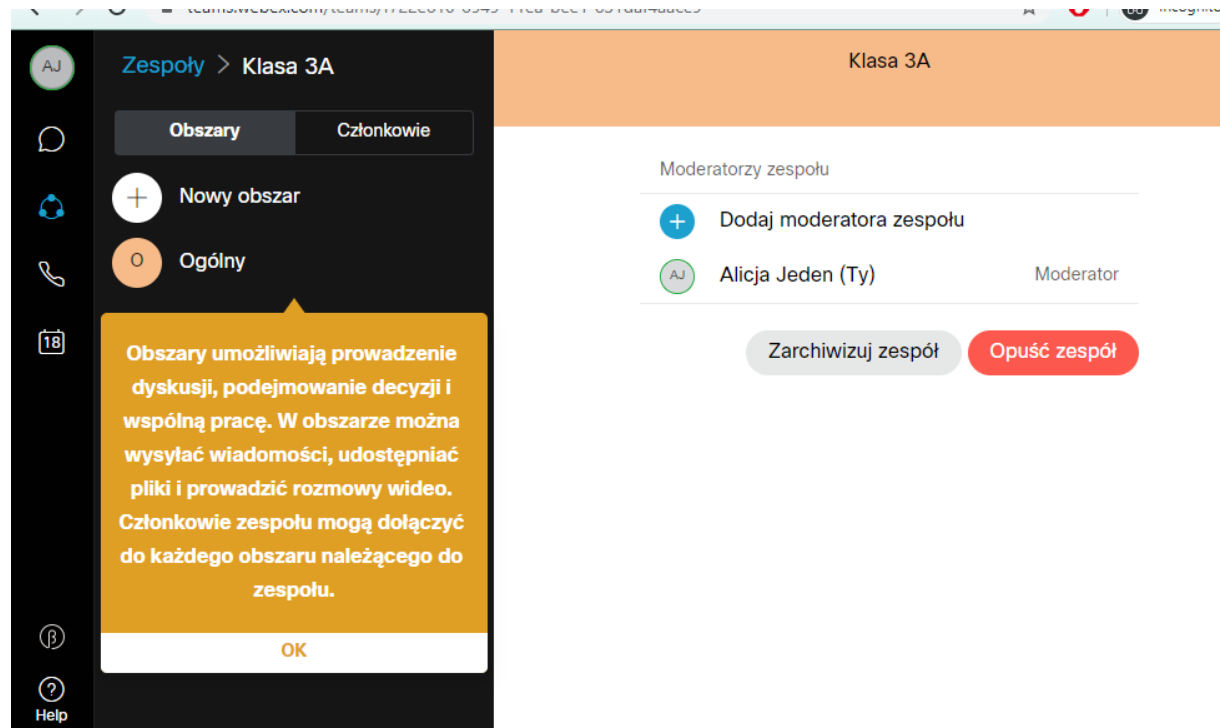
teams.webex.com/teams/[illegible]

Incognito

AJ

18

Help

Zespoły > Klasa 3A

Obszary | Członkowie

Nowy obszar

O Ogólny

Obszary umożliwiają prowadzenie dyskusji, podejmowanie decyzji i wspólną pracę. W obszarze można wysyłać wiadomości, udostępniać pliki i prowadzić rozmowy wideo. Członkowie zespołu mogą dołączyć do każdego obszaru należącego do zespołu.

OK

Klasa 3A

Moderatorzy zespołu

Dodaj moderatora zespołu

AJ Alicja Jeden (Ty) Moderator

Zarchiwizuj zespół

Opuść zespół